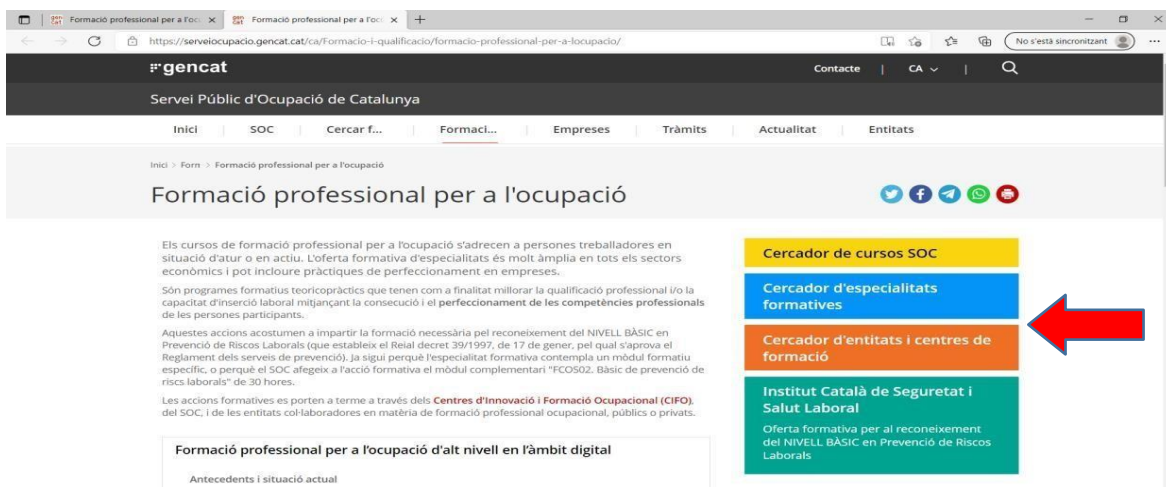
Formació professional per a l'Ocu ×   Formació professional per a l'Ocu ×   +

https://serveiocupacio.gencat.cat/ca/Formacio-i-qualificacio/formacio-professional-per-a-locupacio/

No s'està sincronitzant

gencat

Contacte | CA | 

Servei Públic d'Ocupació de Catalunya

Inici   SOC   Cercar f...   Formaci...   Empreses   Tràmits   Actualitat   Entitats

Inici > Form > Formació professional per a l'ocupació

Formació professional per a l'ocupació

Els cursos de formació professional per a l'ocupació s'adrecen a persones treballadores en situació d'atur o en actiu. L'oferta formativa d'especialitats és molt àmplia en tots els sectors econòmics i pot incloure pràctiques de perfeccionament en empreses.

Són programes formatius teoricopràctics que tenen com a finalitat millorar la qualificació professional i/o la capacitat d'inserció laboral mitjançant la consecució i el perfeccionament de les competències professionals de les persones participants.

Aquestes accions acostumen a impartir la formació necessària pel reconeixement del NIVELL BÀSIC en Prevenció de Riscos Laborals (que estableix el Reial decret 39/1997, de 17 de gener, pel qual s'aprova el Reglament dels serveis de prevenció). Ja sigui perquè l'especialitat formativa contempla un mòdul formatiu específic, o perquè el SOC afegeix a l'acció formativa el mòdul complementari "FCOS02. Bàsic de prevenció de riscs laborals" de 30 hores.

Les accions formatives es porten a terme a través dels Centres d'Innovació i Formació Ocupacional (CIFO), del SOC, i de les entitats col·laboradores en matèria de formació professional ocupacional, públics o privats.

Formació professional per a l'ocupació d'alt nivell en l'àmbit digital

Antecedents i situació actual

Cercador de cursos SOC

Cercador d'especialitats formatives

Cercador d'entitats i centres de formació

Institut Català de Seguretat i Salut Laboral

Oferta formativa per al reconeixement del NIVELL BÀSIC en Prevenció de Riscos Laborals